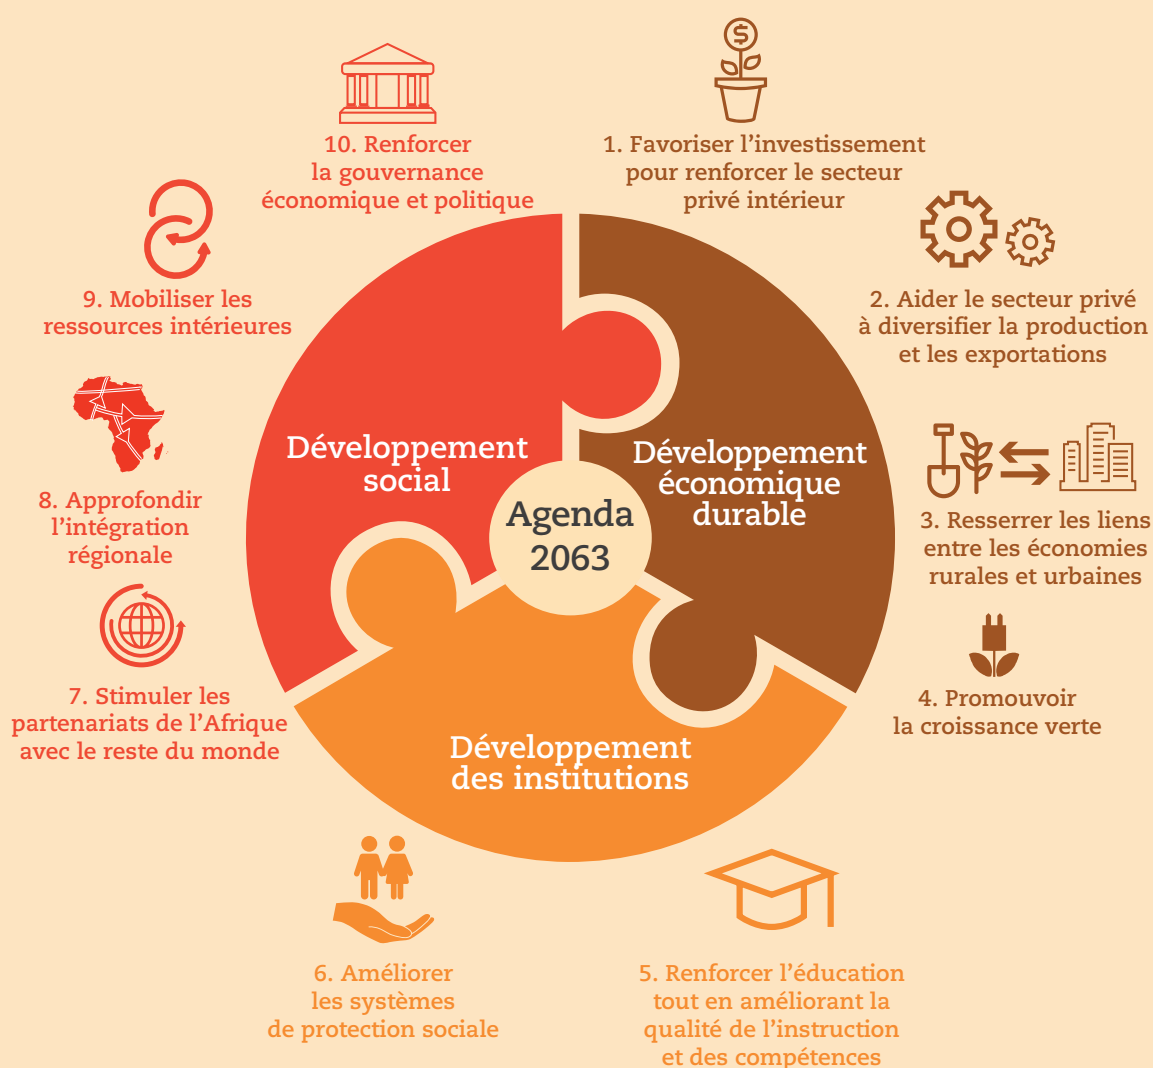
10. Renforcer la gouvernance économique et politique

1. Favoriser l’investissement pour renforcer le secteur privé intérieur

9. Mobiliser les ressources intérieures

2. Aider le secteur privé à diversifier la production et les exportations

Développement social

Développement économique durable

Agenda 2063

8. Approfondir l’intégration régionale

3. Resserrer les liens entre les économies rurales et urbaines

7. Stimuler les partenariats de l’Afrique avec le reste du monde

4. Promouvoir la croissance verte

Développement des institutions

6. Améliorer les systèmes de protection sociale

5. Renforcer l’éducation tout en améliorant la qualité de l’instruction et des compétences